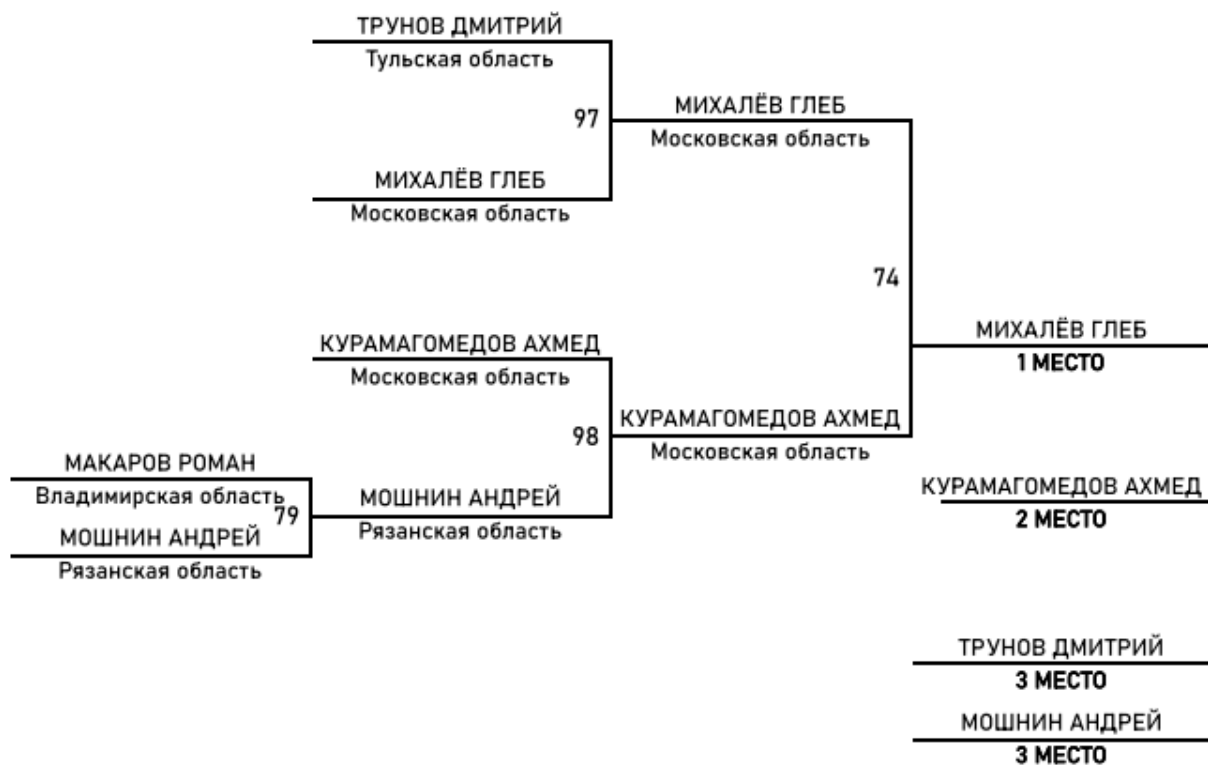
ТРУНОВ ДМИТРИЙ
Тульская область

97

МИХАЛЁВ ГЛЕБ
Московская область

МИХАЛЁВ ГЛЕБ
Московская область

74

МИХАЛЁВ ГЛЕБ
1 МЕСТО

КУРАМАГОМЕДОВ АХМЕД
Московская область

98

КУРАМАГОМЕДОВ АХМЕД
Московская область

МАКАРОВ РОМАН
Владимирская область

79

МОШНИН АНДРЕЙ
Рязанская область

МОШНИН АНДРЕЙ
Рязанская область

КУРАМАГОМЕДОВ АХМЕД
2 МЕСТО

ТРУНОВ ДМИТРИЙ
3 МЕСТО

МОШНИН АНДРЕЙ
3 МЕСТО